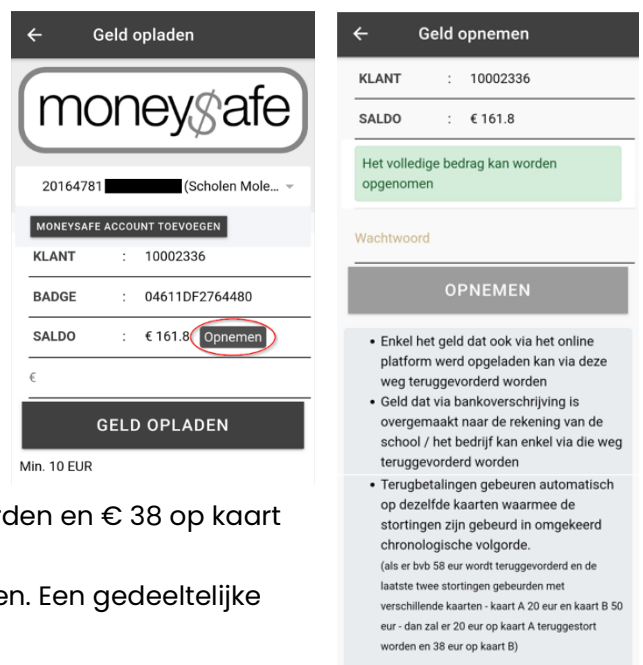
← Geld opladen

moneysafe

20164781 (Scholen Mole...

MONEYSAFE ACCOUNT TOEVOEGEN

KLANT : 10002336

BADGE : 04611DF2764480

SALDO : € 161.8 Opnemen

€

GELD OPLADEN

Min. 10 EUR

rden en € 38 op kaart

en. Een gedeeltelijke

← Geld opnemen

KLANT : 10002336

SALDO : € 161.8

Het volledige bedrag kan worden opgenomen

Wachtwoord

OPNEMEN

• Enkel het geld dat ook via het online platform werd opgeladen kan via deze weg teruggevorderd worden
• Geld dat via bankoverschrijving is overgemaakt naar de rekening van de school / het bedrijf kan enkel via die weg teruggevorderd worden
• Terugbetalingen gebeuren automatisch op dezelfde kaarten waarmee de stortingen zijn gebeurd in omgekeerd chronologische volgorde.
(als er bvb 58 eur wordt teruggevorderd en de laatste twee stortingen gebeurden met verschillende kaarten - kaart A 20 eur en kaart B 50 eur - dan zal er 20 eur op kaart A teruggestort worden en 38 eur op kaart B)